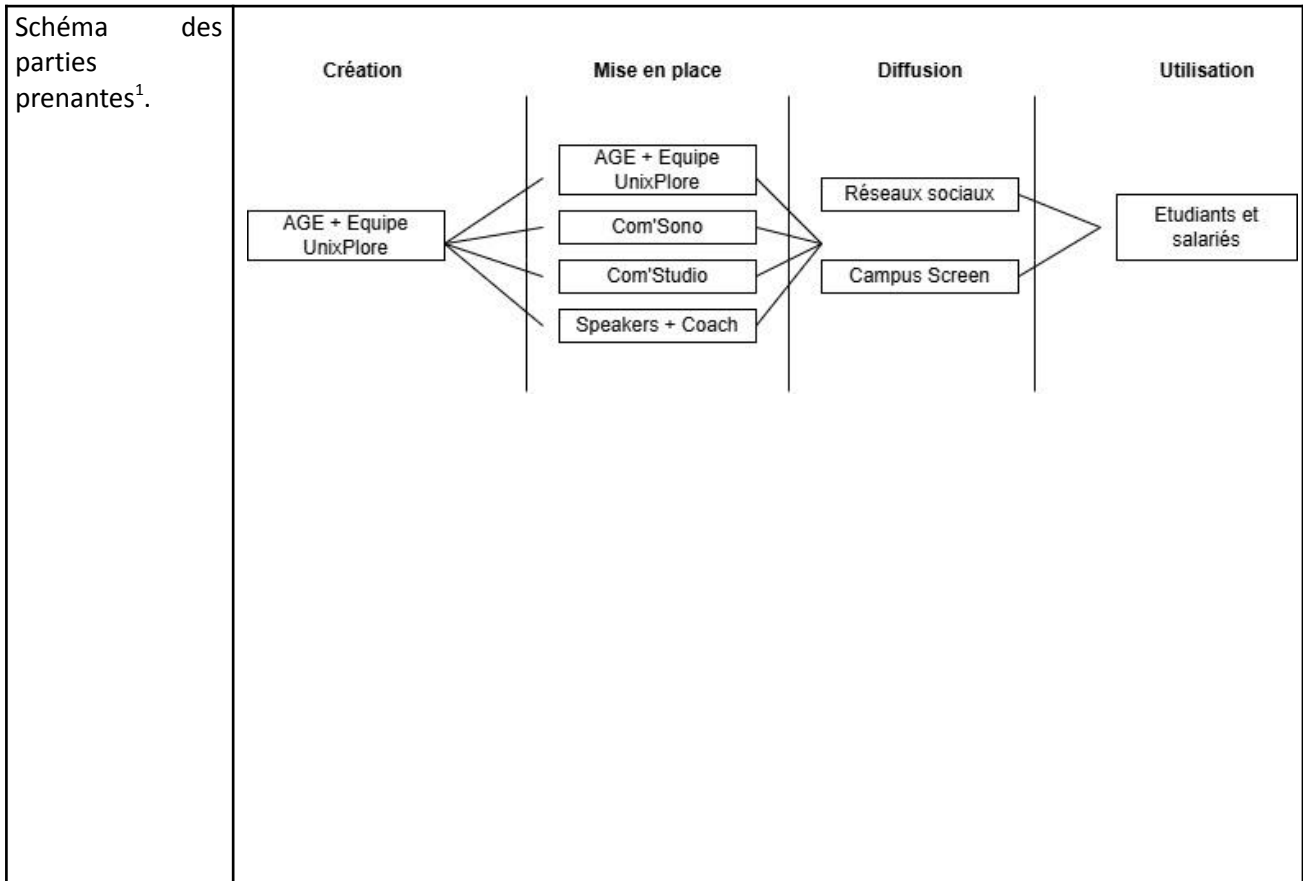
Schéma des parties prenantes$^1$.

Création

Mise en place

Diffusion

Utilisation

AGE + Equipe UnixPlore

AGE + Equipe UnixPlore

Com'Sono

Com'Studio

Speakers + Coach

Réseaux sociaux

Campus Screen

Etudiants et salariés